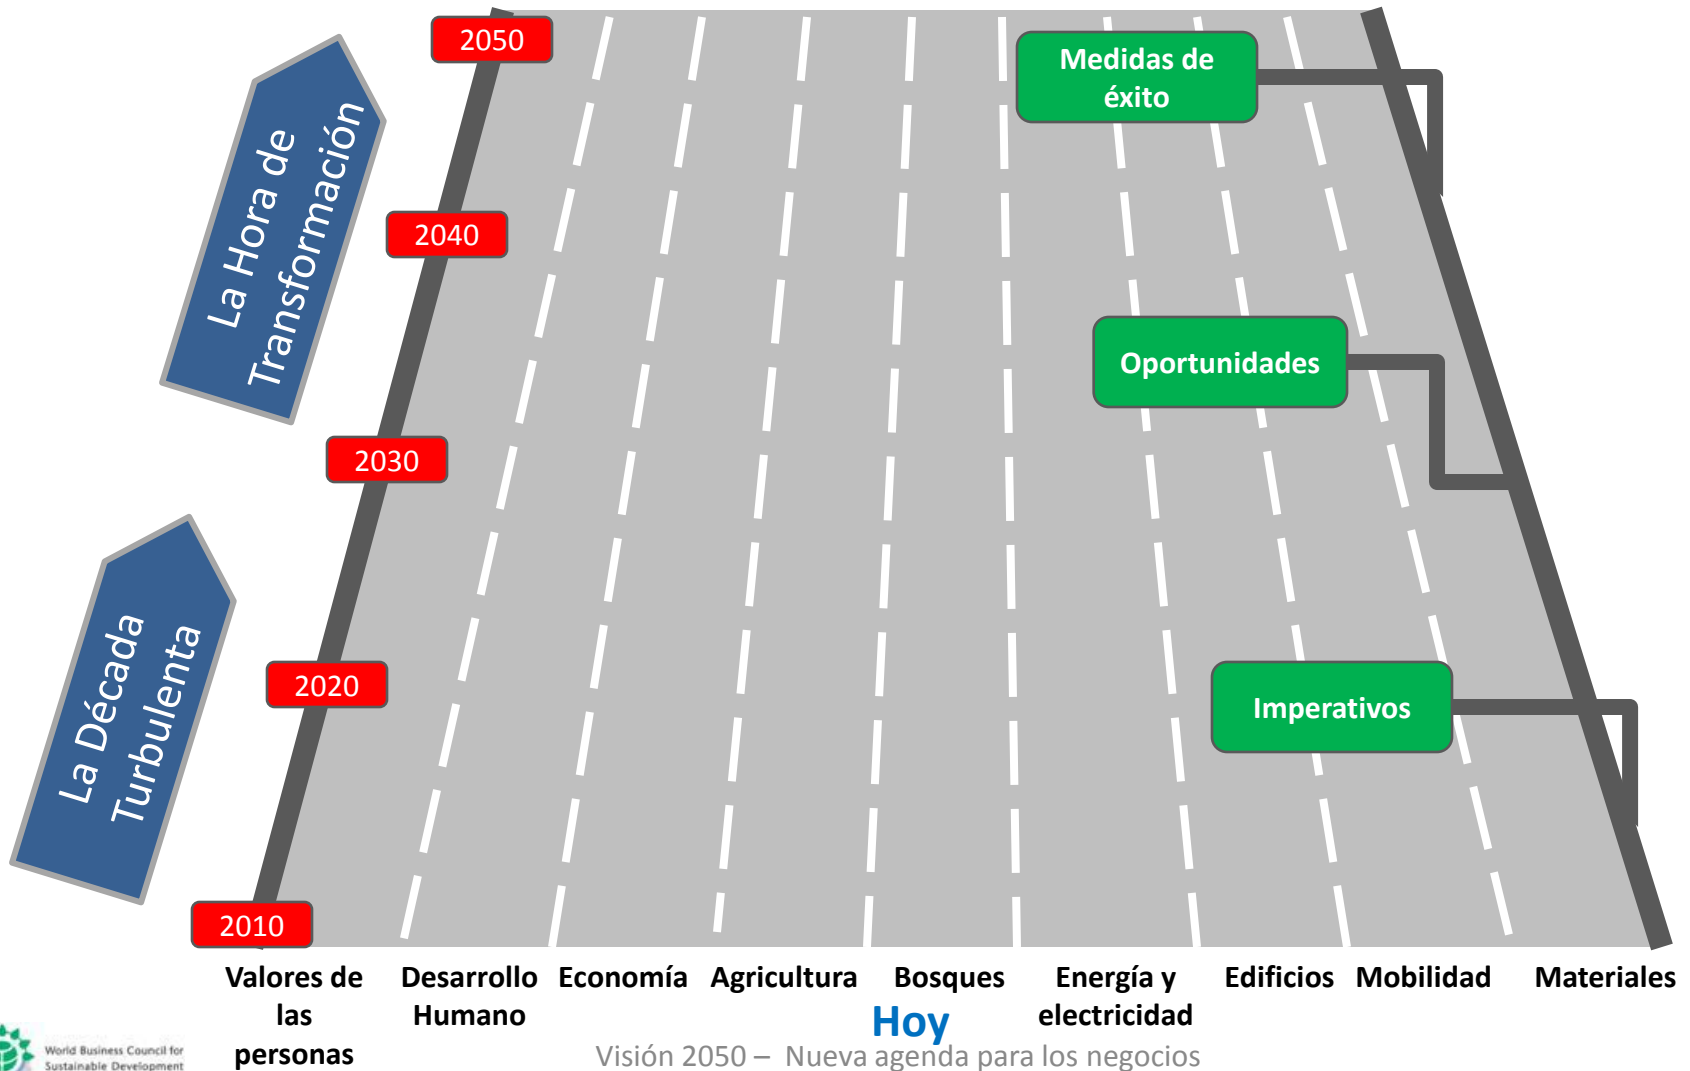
La Hora de Transformación

La Década Turbulenta

2050

2040

2030

2020

2010

Medidas de éxito

Oportunidades

Imperativos

Valores de las personas

Desarrollo Humano

Economía

Agricultura

Bosques

Energía y electricidad

Edificios

Mobilidad

Materiales

Hoy

World Business Council for Sustainable Development

Visión 2050 – Nueva agenda para los negocios